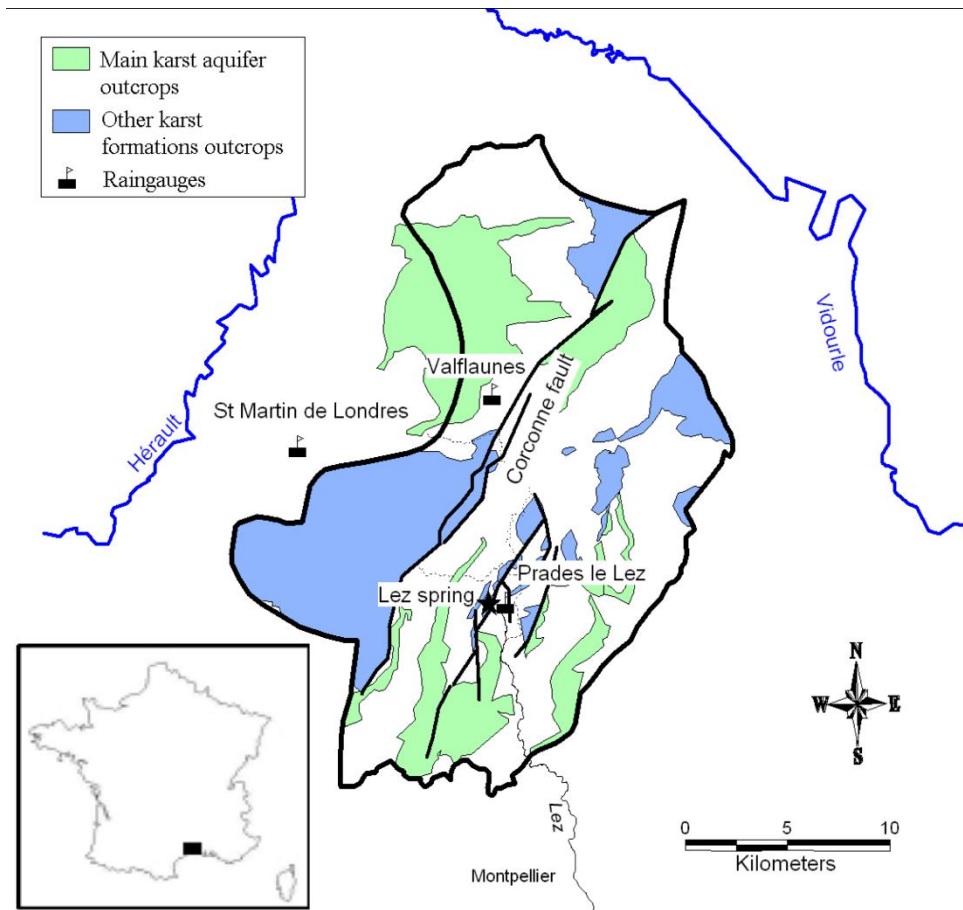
Main karst aquifer outcrops

Other karst formations outcrops

Raingauges

Valflaunes

St Martin de Londres

Hérault

Vidourle

Corconne fault

Prades le Lez

Lez spring

Lez

Montpellier

N

W

E

S

0 5 10

Kilometers